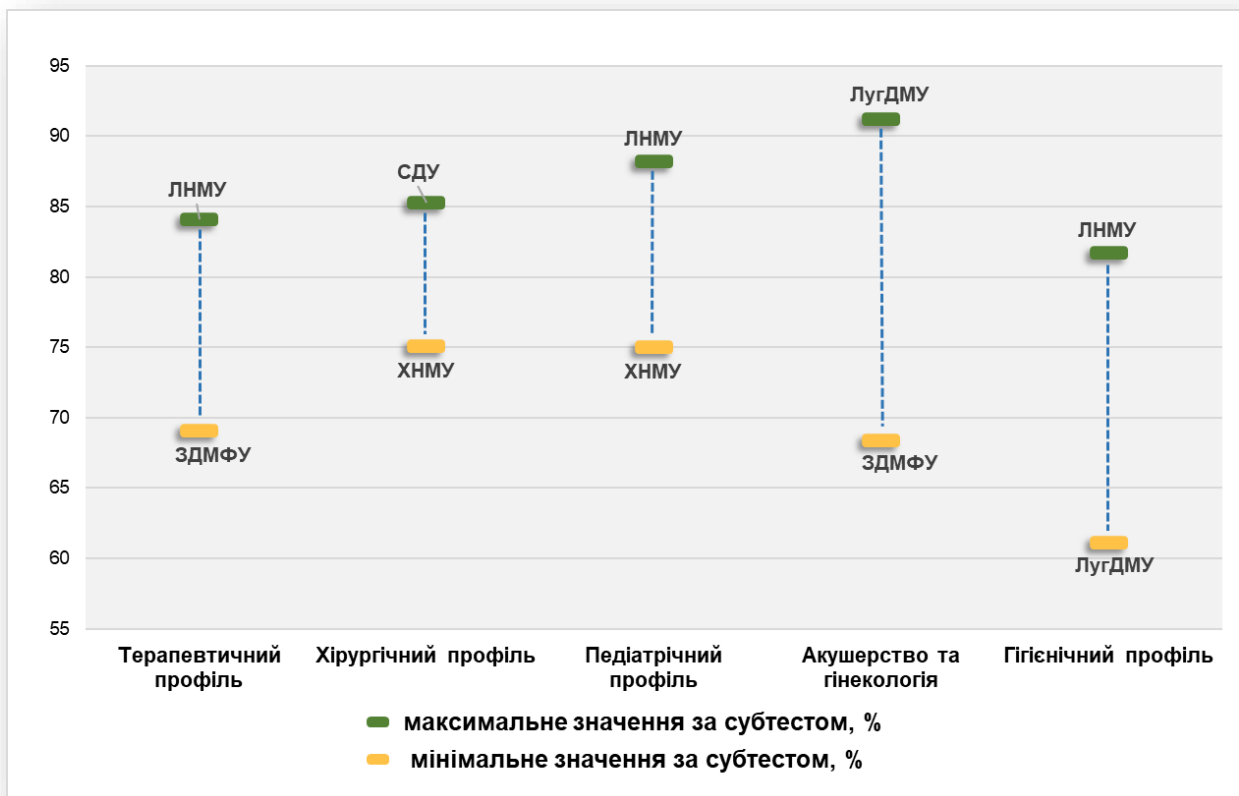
95
90
85
80
75
70
65
60
55

ЛНМУ
ЗДМФУ
СДУ
ХНМУ
ЛНМУ
ХНМУ
ЛугДМУ
ЗДМФУ
ЛНМУ
ЛугДМУ

Терапевтичний профіль
Хірургічний профіль
Педіатрічний профіль
Акушерство та гінекологія
Гігієнічний профіль

максимальне значення за субтестом, %
мінімальне значення за субтестом, %